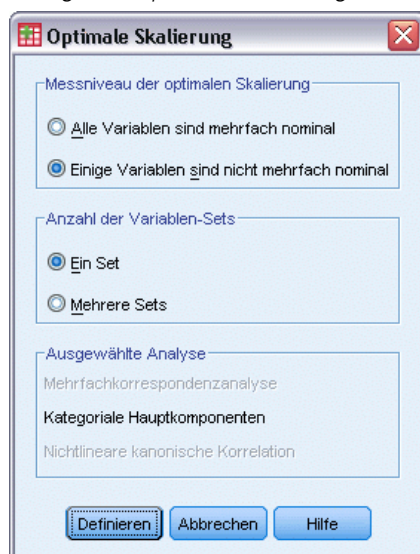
Optimale Skalierung

Messniveau der optimalen Skalierung

Alle Variablen sind mehrfach nominal

Einige Variablen sind nicht mehrfach nominal

Anzahl der Variablen-Sets

Ein Set

Mehrere Sets

Ausgewählte Analyse

Mehrfachkorrespondenzanalyse

Kategoriale Hauptkomponenten

Nichtlineare kanonische Korrelation

Definieren

Abbrechen

Hilfe